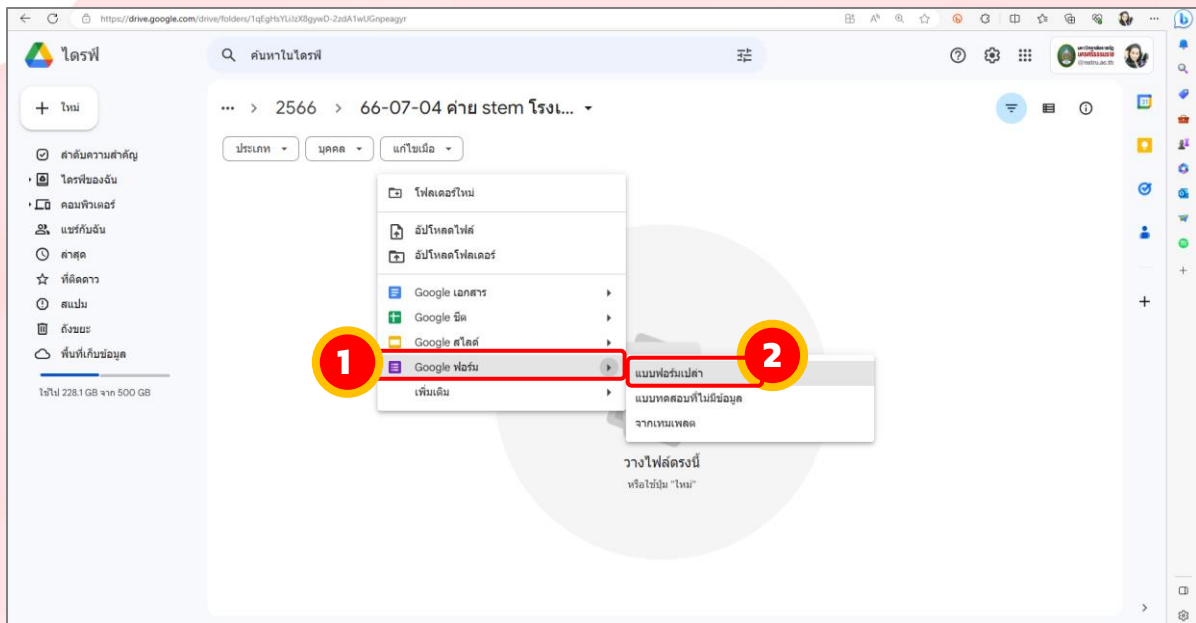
https://drive.google.com/drive/folders/1qEgHsYLiJzX8gywD-2zdA1wUGnpeagyr

ไดรฟ์

ค้นหาในไดรฟ์

+ ใหม่

ลำดับความสำคัญ
ไดรฟ์ของฉัน
คอมพิวเตอร์
แชร์กับฉัน
ล่าสุด
ที่ติดดาว
สแปม
ถังขยะ
พื้นที่เก็บข้อมูล

ใช้ไป 228.1 GB จาก 500 GB

··· > 2566 > 66-07-04 ค่าย stem โรงเ...

ประเภท
บุคคล
แก้ไขเมื่อ

โฟลเดอร์ใหม่
อัปโหลดไฟล์
อัปโหลดโฟลเดอร์
Google เอกสาร
Google ชีต
Google สไลด์
Google ฟอร์ม
เพิ่มเติม

1

2

แบบฟอร์มเปล่า
แบบทดสอบที่ไม่มีข้อมูล
จากเทมเพลต

วางไฟล์ตรงนี้
หรือใช้ปุ่ม "ใหม่"